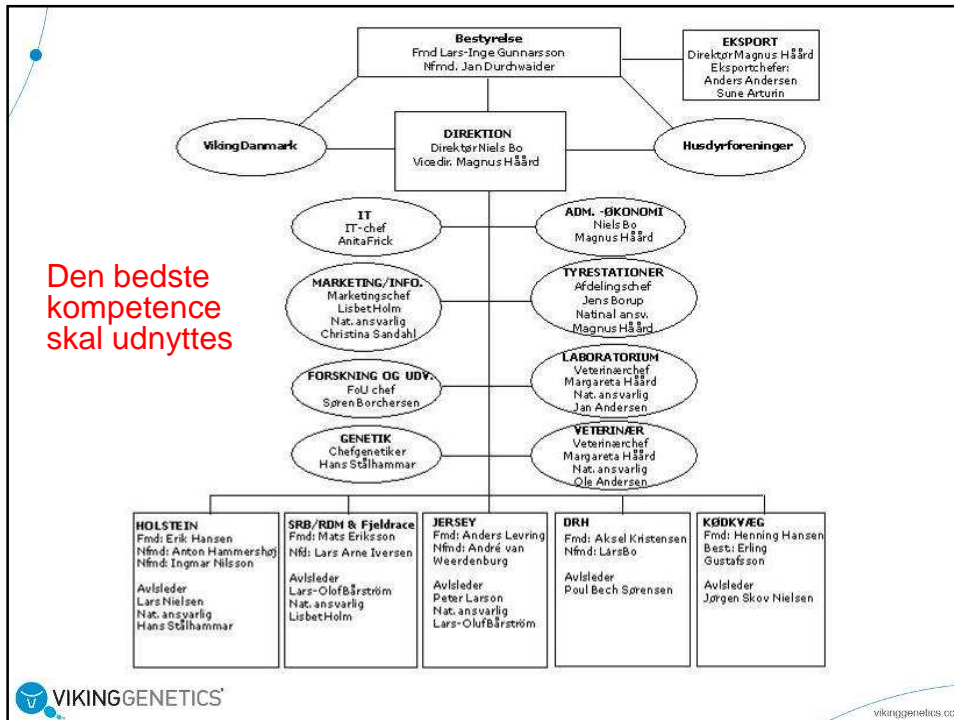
Bestyrelse
Fmd Lars-Inge Gunnarsson
Nfmd. Jan Durchwaider

EKSPORT
DirektørMagnus Håård
Eksportchefer:
Anders Andersen
Sune Arturin

VikingDanmark

DIREKTION
DirektørNiels Bo
Vicedir. Magnus Håård

Husdyrforeninger

IT
IT-chef
AnitaFrick

ADM. -ØKONOMI
Niels Bo
Magnus Håård

Den bedste kompetence skal udnyttes

MARKETING/INFO.
Marketingschef
LisbetHolm
Nat. ansvarlig
Christina Sandahl

TYRESTATIONER
Afdelingschef
Jens Borup
Natinal ansv.
Magnus Håård

FORSKNING OG UDV.
FoU chef
Søren Borchersen

LABORATORIUM
Veterinærchef
Margareta Håård
Nat. ansvarlig
Jan Andersen

GENETIK
Chefgenetiker
Hans Stålhammar

VETERINÆR
Veterinærchef
Margareta Håård
Nat. ansvarlig
Ole Andersen

HOLSTEIN
Fmd: Erik Hansen
Nfmd: Anton Hammershøj
Nfmd: Ingmar Nilsson

Avlsleder
Lars Nielsen
Nat. ansvarlig
Hans Stålhammar

SRB/RDM & Fjeldrace
Fmd: Mats Eriksson
Nfd: Lars Arne Iversen

Avlsleder
Lars-OlofBårström
Nat. ansvarlig
LisbetHolm

JERSEY
Fmd: Anders Levring
Nfmd: André van Weerdenburg

Avlsleder
Peter Larson
Nat. ansvarlig
Lars-OlofBårström

DRH
Fmd: Aksel Kristensen
Nfmd: LarsBo

Avlsleder
Poul Bech Sørensen

KØDKVÆG
Fmd: Henning Hansen
Best: Erling Gustafsson

Avlsleder
Jørgen Skov Nielsen

VIKINGGENETICS

vikinggenetics.co